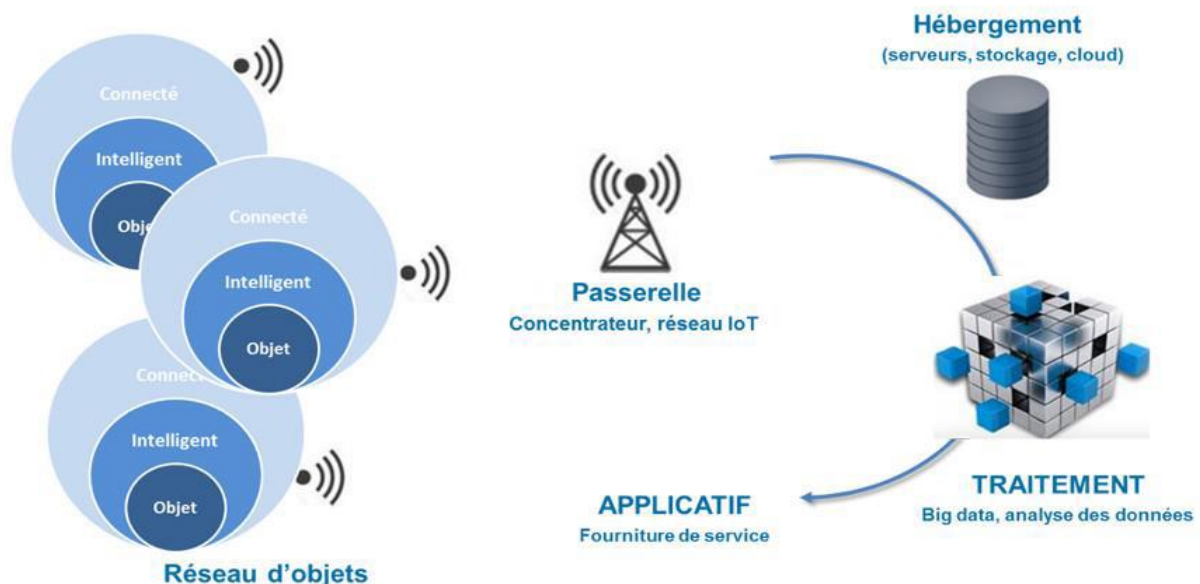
Connecté

Intelligent

Obje

Connecté

Intelligent

Objet

Connec

Intelligent

Objet

Réseau d'objets

Passerelle
Concentrateur, réseau IoT

Hébergement
(serveurs, stockage, cloud)

TRAITEMENT
Big data, analyse des données

APPLICATIF
Fourniture de service